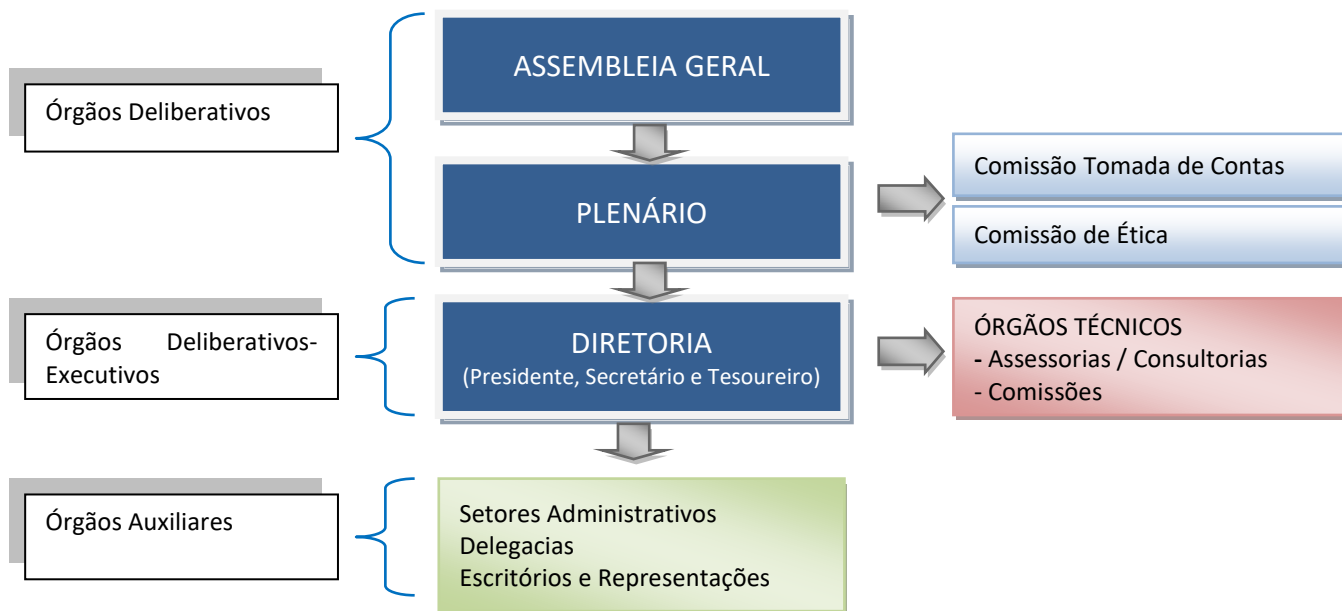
Órgãos Deliberativos

ASSEMBLEIA GERAL

PLENÁRIO

Comissão Tomada de Contas

Comissão de Ética

Órgãos Deliberativos-Executivos

DIRETORIA
(Presidente, Secretário e Tesoureiro)

ÓRGÃOS TÉCNICOS
- Assessorias / Consultorias
- Comissões

Órgãos Auxiliares

Setores Administrativos
Delegacias
Escritórios e Representações